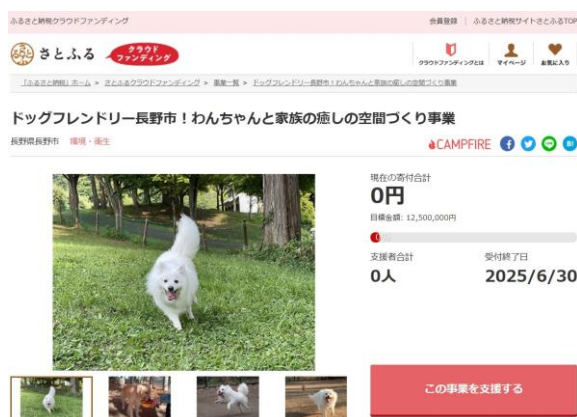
ふるさと納税クラウドファンディング

会員登録 | ふるさと納税サイトさとふるTOP

さとふる クラウドファンディング

クラウドファンディングとは マイページ お気に入り

「ふるさと納税」ホーム > さとふるクラウドファンディング > 事業一覧 > ドッグフレンドリー長野市！わんちゃんと家族の癒しの空間づくり事業

ドッグフレンドリー長野市！わんちゃんと家族の癒しの空間づくり事業

長野県長野市 環境・衛生

CAMPFIRE

現在の寄付合計
0円
目標金額：12,500,000円

支援者合計
0人

受付終了日
2025/6/30

この事業を支援する